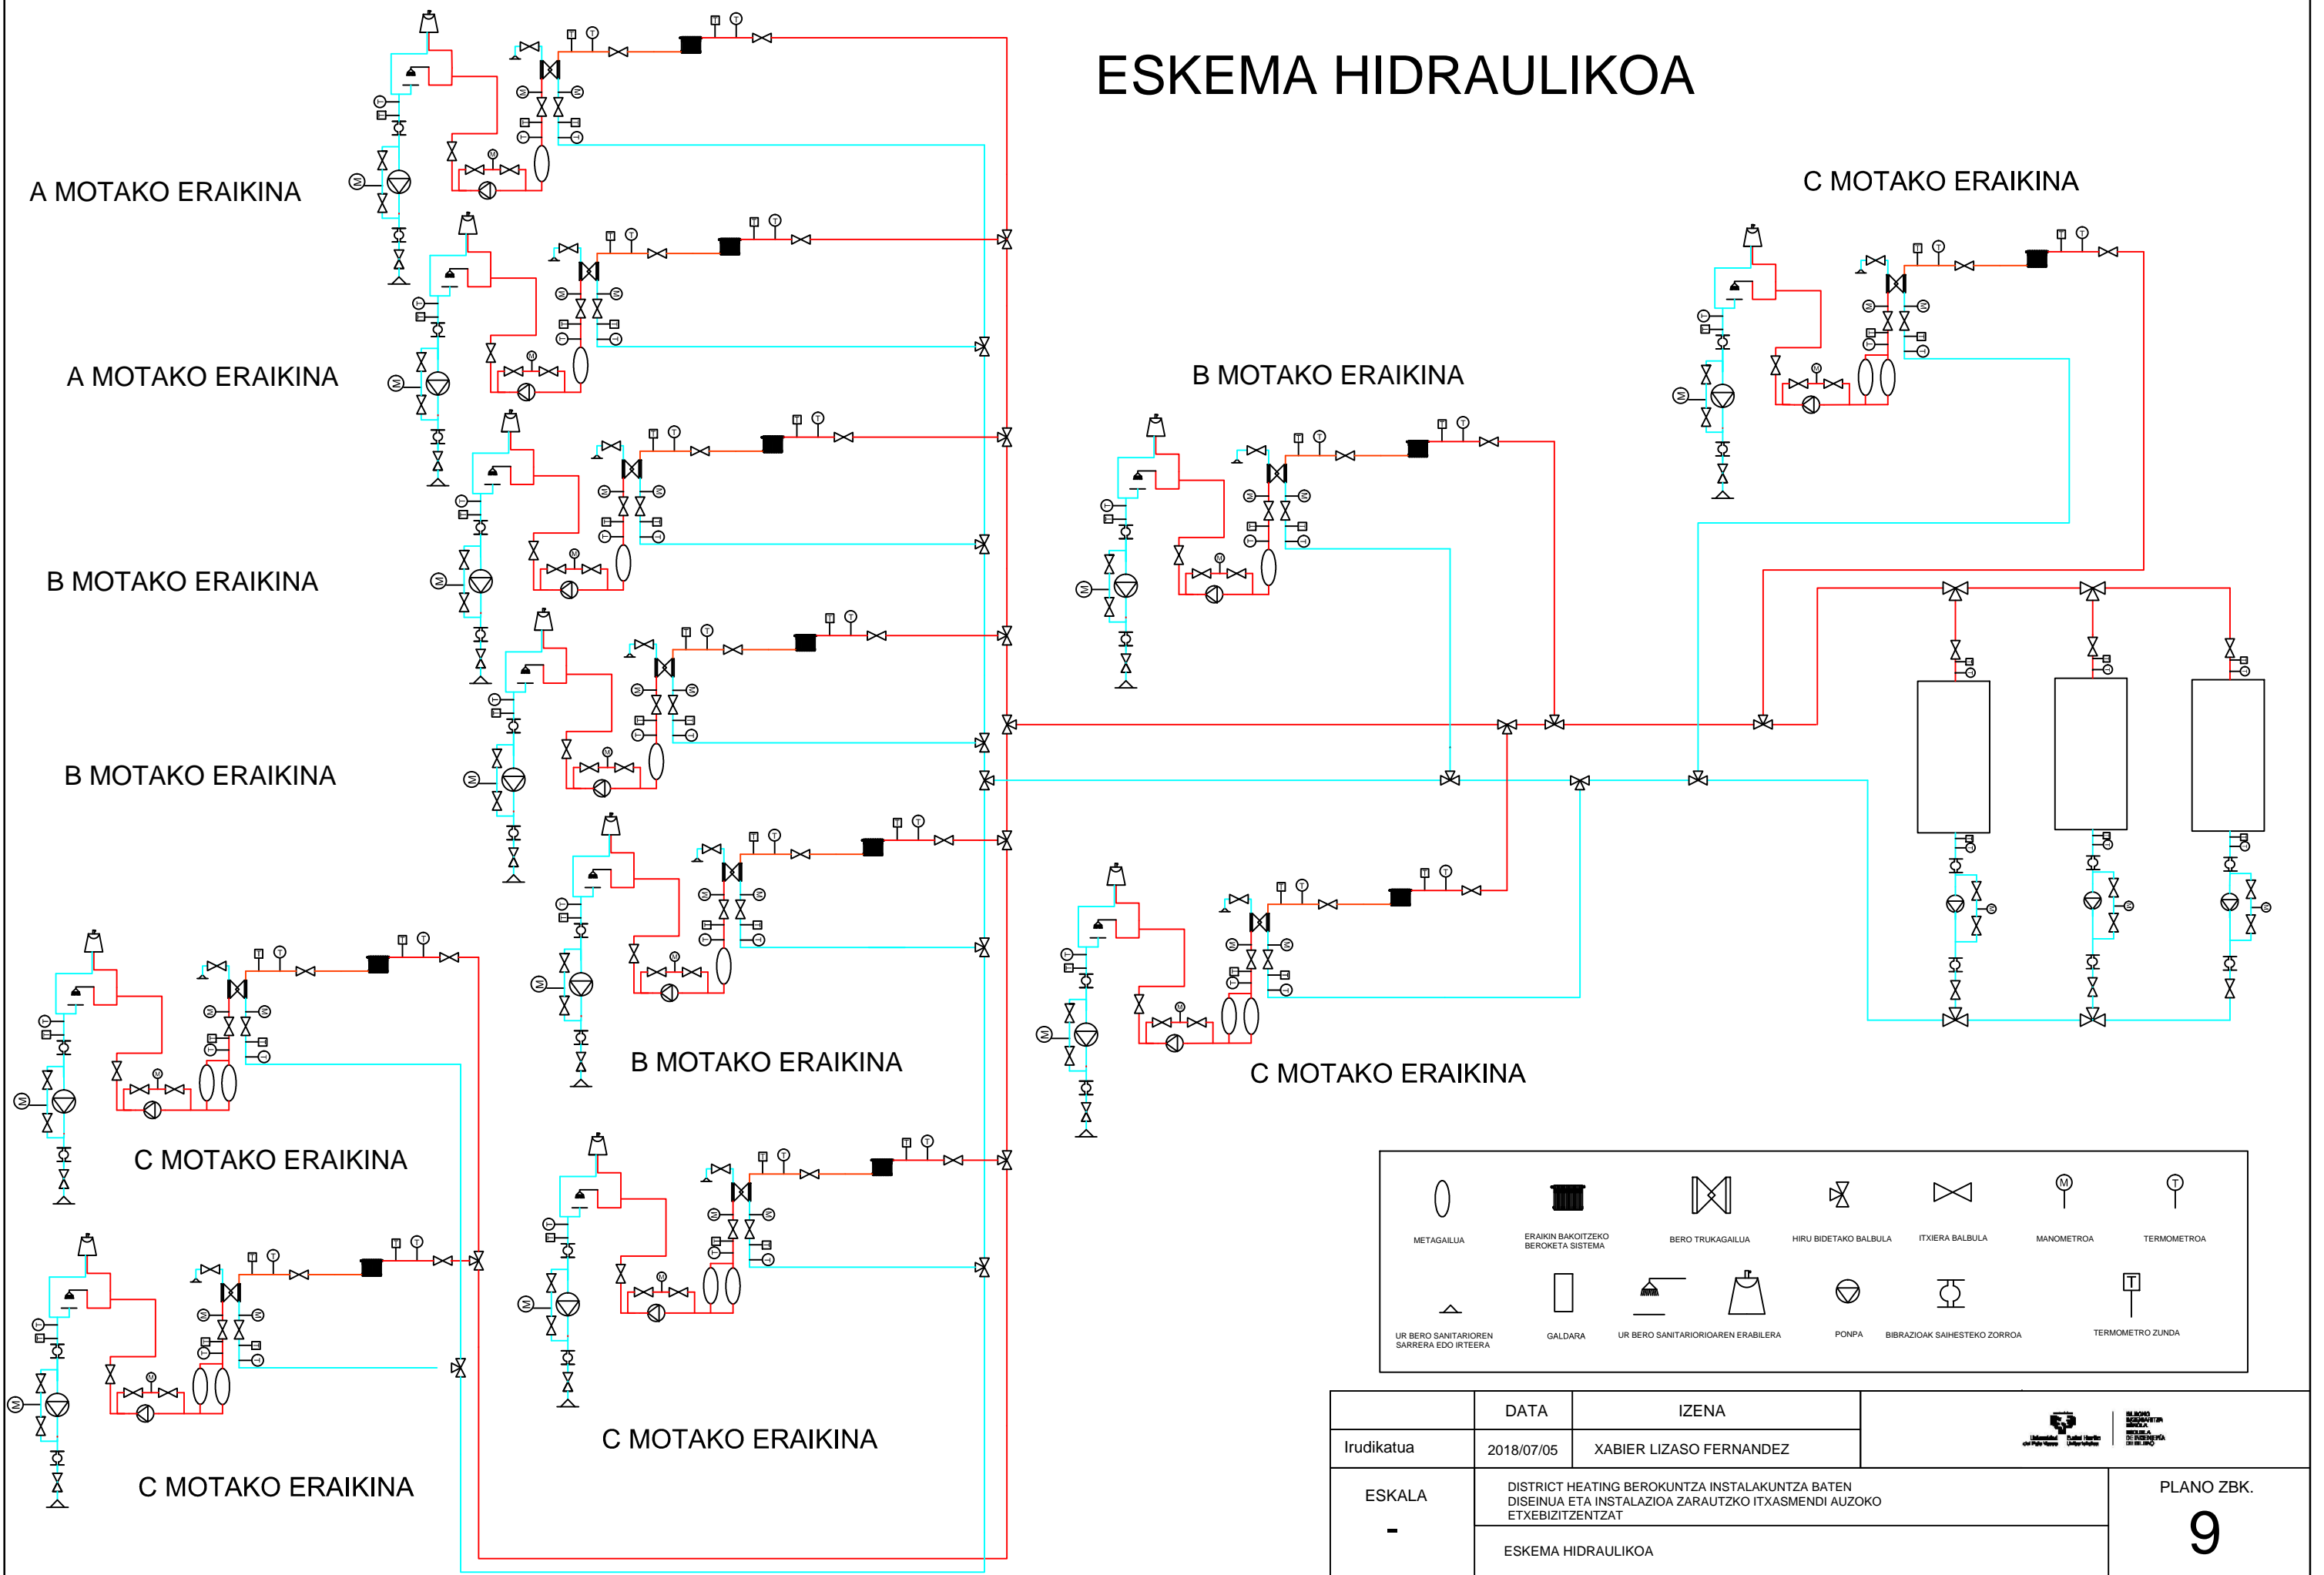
ESKEMA HIDRAULIKOA

A MOTAKO ERAIKINA

A MOTAKO ERAIKINA

B MOTAKO ERAIKINA

B MOTAKO ERAIKINA

C MOTAKO ERAIKINA

B MOTAKO ERAIKINA

C MOTAKO ERAIKINA

B MOTAKO ERAIKINA

C MOTAKO ERAIKINA

C MOTAKO ERAIKINA

C MOTAKO ERAIKINA

METAGAILUA
ERAIKIN BAKOITZEKO BEROKETA SISTEMA
BERO TRUKAGAILUA
HIRU BIDETAKO BALBULA
ITXIERA BALBULA
MANOMETROA
TERMOMETROA
UR BERO SANITARIOREN SARRERA EDO IRTEERA
GALDARA
UR BERO SANITARIORIOAREN ERABILERA
PONPA
BIBRAZIOAK SAIHESTEKO ZORROA
TERMOMETRO ZUNDA

| | DATA | IZENA |
|---|---|---|
| Irudikatua | 2018/07/05 | XABIER LIZASO FERNANDEZ |

ESKALA
-

DISTRICT HEATING BEROKUNTZA INSTALAKUNTZA BATEN DISEINUA ETA INSTALAZIOA ZARAUTZKO ITXASMENDI AUZOKO ETXEBIZITZENTZAT

ESKEMA HIDRAULIKOA

PLANO ZBK.
9